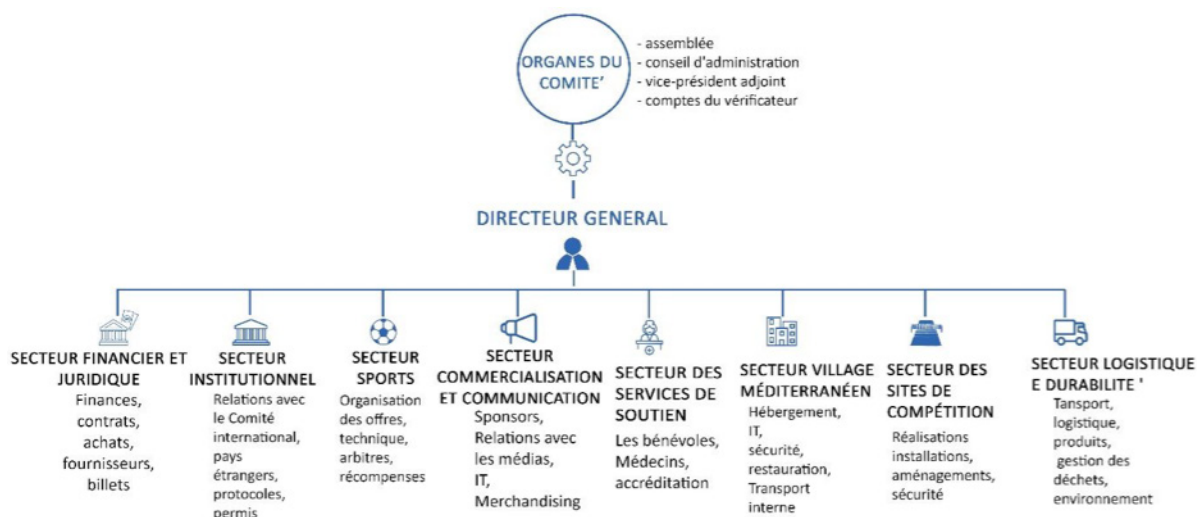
ORGANES DU COMITE'

- assemblée
- conseil d'administration
- vice-président adjoint
- comptes du vérificateur

DIRECTEUR GENERAL

SECTEUR FINANCIER ET JURIDIQUE
Finances, contrats, achats, fournisseurs, billets

SECTEUR INSTITUTIONNEL
Relations avec le Comité international, pays étrangers, protocoles, permis

SECTEUR SPORTS
Organisation des offres, technique, arbitres, récompenses

SECTEUR COMMERCIALISATION ET COMMUNICATION
Sponsors, Relations avec les médias, IT, Merchandising

SECTEUR DES SERVICES DE SOUTIEN
Les bénévoles, Médecins, accréditation

SECTEUR VILLAGE MÉDITERRANÉEN
Hébergement, IT, sécurité, restauration, Transport interne

SECTEUR DES SITES DE COMPÉTITION
Réalisations installations, aménagements, sécurité

SECTEUR LOGISTIQUE E DURABILITE '
Tansport, logistique, produits, gestion des déchets, environnement